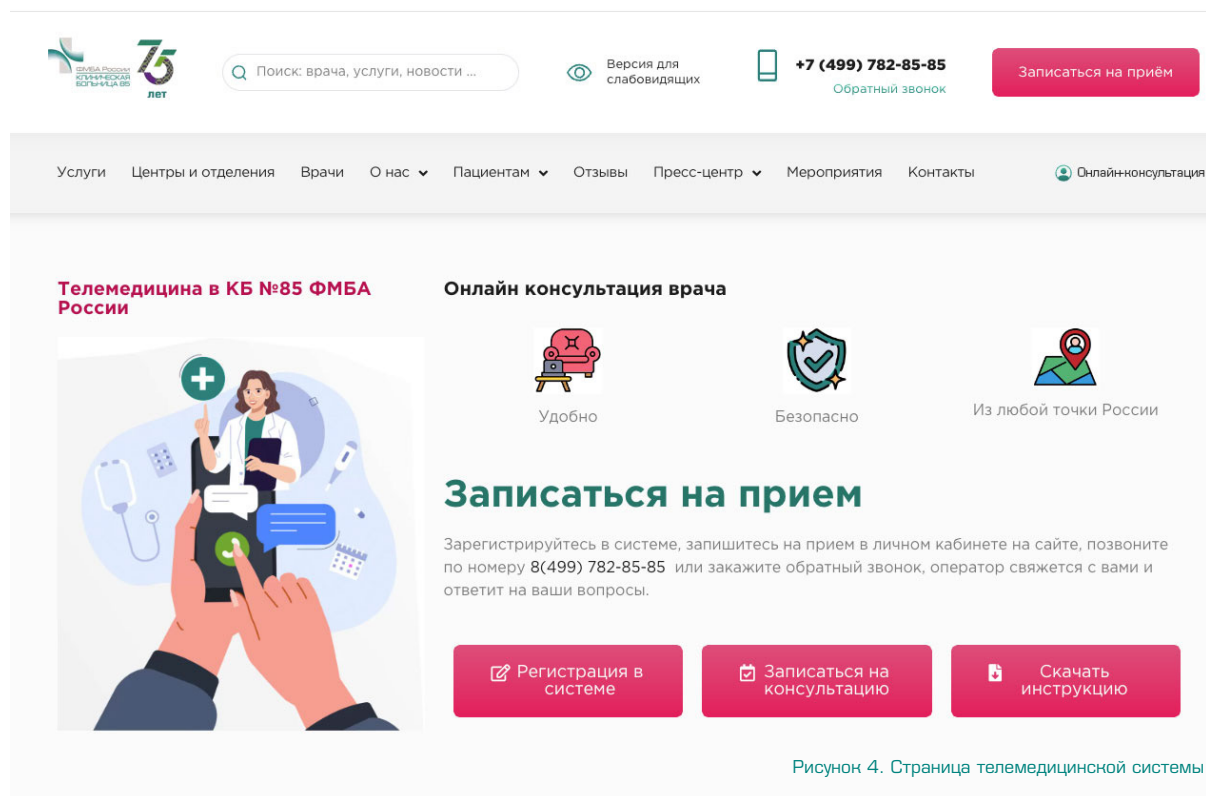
ФМБА России
КЛИНИЧЕСКАЯ БОЛЬНИЦА 85
75 лет

Поиск: врача, услуги, новости ...

Версия для слабовидящих

+7 (499) 782-85-85
Обратный звонок

Записаться на приём

Услуги Центры и отделения Врачи О нас Пациентам Отзывы Пресс-центр Мероприятия Контакты Онлайн-консультация

Телемедицина в КБ №85 ФМБА России

Онлайн консультация врача

Удобно

Безопасно

Из любой точки России

Записаться на прием

Зарегистрируйтесь в системе, запишитесь на прием в личном кабинете на сайте, позвоните по номеру 8(499) 782-85-85 или закажите обратный звонок, оператор свяжется с вами и ответит на ваши вопросы.

Регистрация в системе

Записаться на консультацию

Скачать инструкцию

Рисунок 4. Страница телемедицинской системы